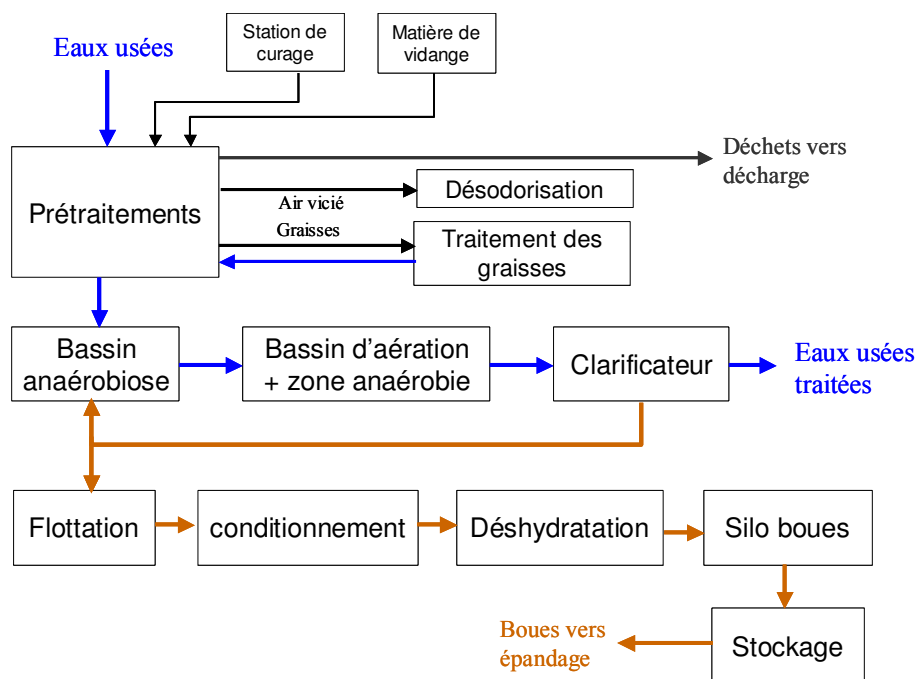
Eaux usées

Station de curage

Matière de vidange

Prétraitements

Déchets vers décharge

Air vicié

Désodorisation

Graisses

Traitement des graisses

Bassin anaérobiose

Bassin d'aération + zone anaérobie

Clarificateur

Eaux usées traitées

Flottation

conditionnement

Déshydratation

Silo boues

Stockage

Boues vers épandage